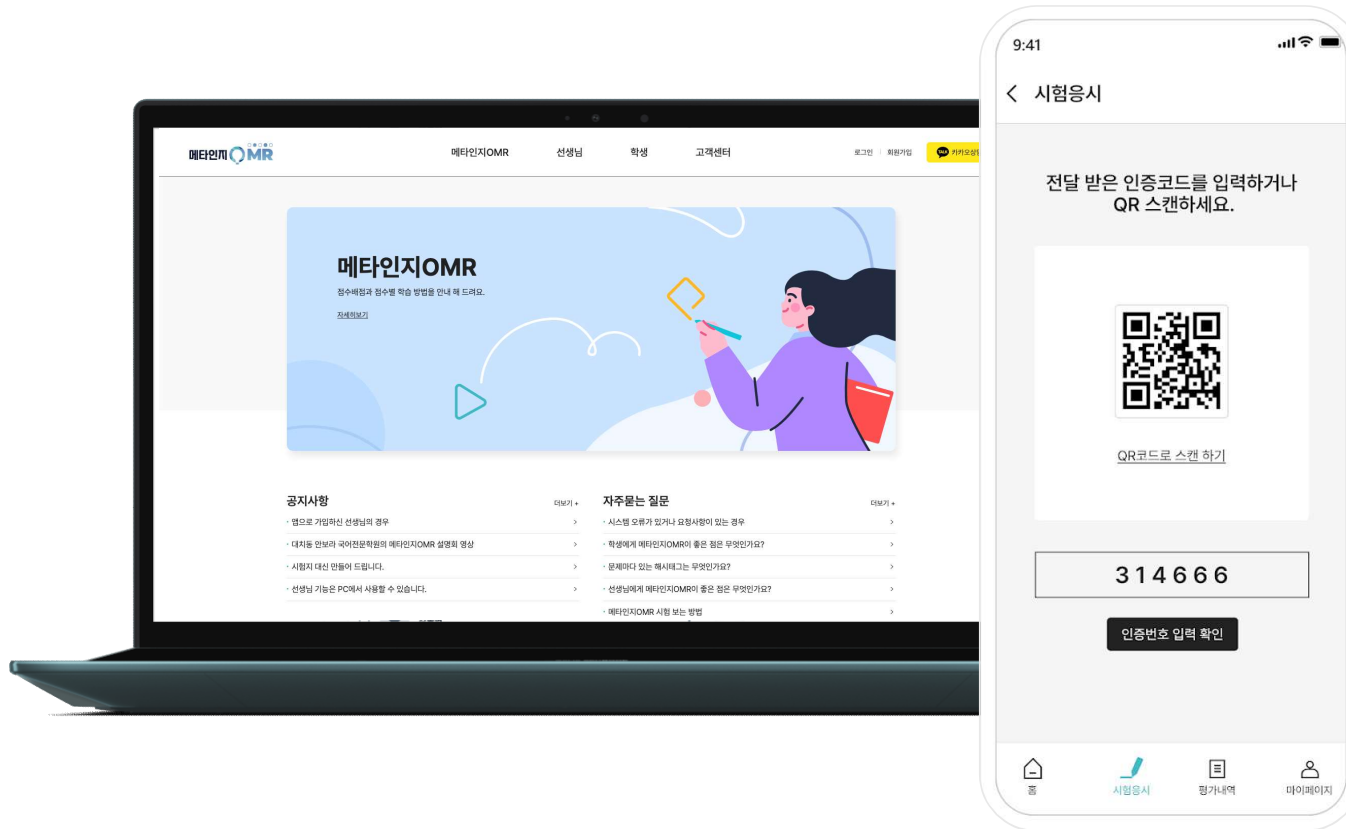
메타인지OMR

메타인지OMR 선생님 학생 고객센터

로그인 회원가입 카카오상담

메타인지OMR

점수배점과 점수별 학습 방법을 안내 해 드려요.

자세히보기

공지사항 더보기 +

앱으로 가입하신 선생님의 경우

대치동 안보라 국어전문학원의 메타인지OMR 설명회 영상

시험지 대신 만들어 드립니다.

선생님 기능은 PC에서 사용할 수 있습니다.

자주묻는 질문 더보기 +

시스템 오류가 있거나 요청사항이 있는 경우

학생에게 메타인지OMR이 좋은 점은 무엇인가요?

문제마다 있는 해시태그는 무엇인가요?

선생님에게 메타인지OMR이 좋은 점은 무엇인가요?

메타인지OMR 시험 보는 방법

9:41

시험응시

전달 받은 인증코드를 입력하거나 QR 스캔하세요.

QR코드로 스캔 하기

314666

인증번호 입력 확인

홈 시험응시 평가내역 마이페이지